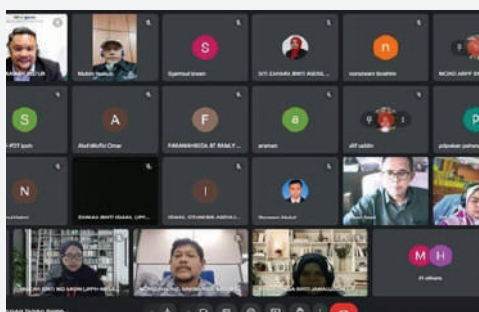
Muhin Samuri
Syamsul bram
SITI ZAHARA BINTI ABDUL...
norsamsani ibrahim
MOHD ARIFF BIN...
S
A
F
a
S
P
-PDT Ipoh
Abd Muffiz Omar
FARAHANEEDA BT RAMLY...
araman
afif salim
pdpeksan pahang
N
I
SHAKAU BINTI ISMAIL LIPPH...
ISMAIL OTHMAN BIN ABDUL...
Norazam Abdul
MOHD ARIF BIN...
BINTI MD ARON LIPPH NEGE...
MOHD ANUAR BIN...
BINTI JAMALUDIN
M H
H.saham